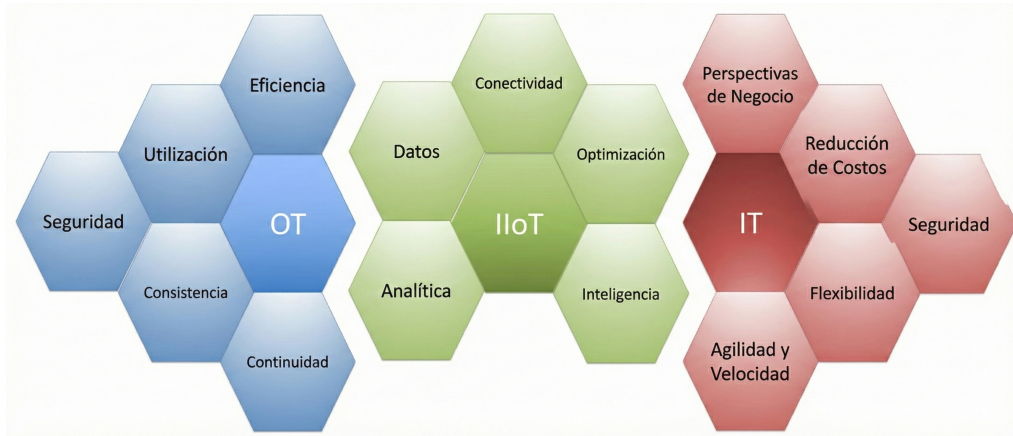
Eficiencia

Utilización

Seguridad

OT

Consistencia

Continuidad

Conectividad

Datos

Optimización

IIoT

Analítica

Inteligencia

Perspectivas de Negocio

Reducción de Costos

IT

Seguridad

Flexibilidad

Agilidad y Velocidad